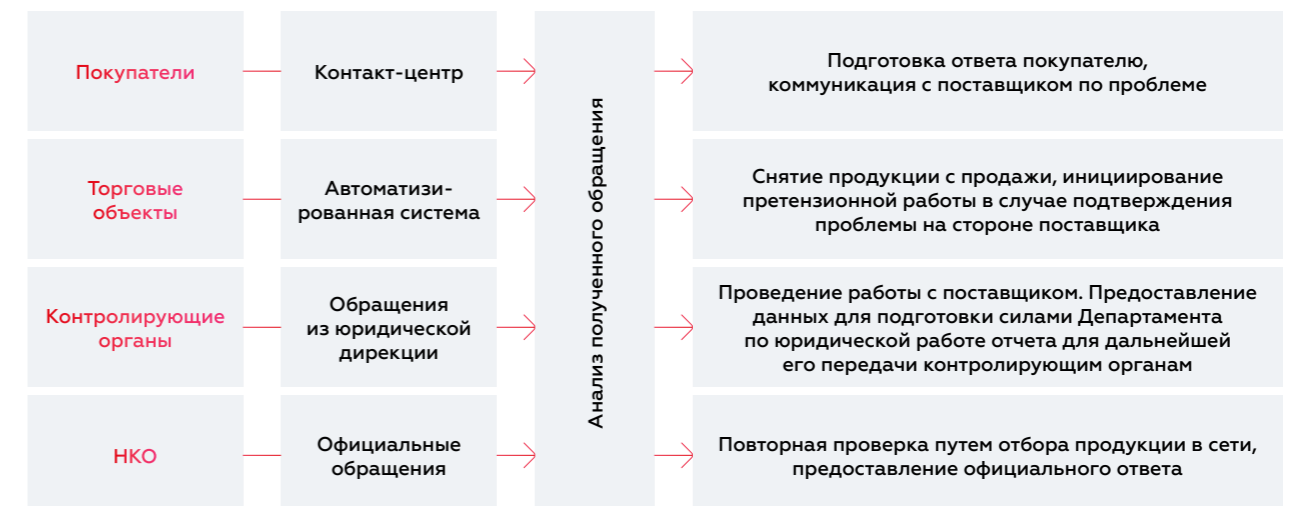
Покупатели

Контакт-центр

Торговые объекты

Автоматизированная система

Контролирующие органы

Обращения из юридической дирекции

НКО

Официальные обращения

Анализ полученного обращения

Подготовка ответа покупателю, коммуникация с поставщиком по проблеме

Снятие продукции с продажи, инициирование претензионной работы в случае подтверждения проблемы на стороне поставщика

Проведение работы с поставщиком. Предоставление данных для подготовки силами Департамента по юридической работе отчета для дальнейшей его передачи контролирующим органам

Повторная проверка путем отбора продукции в сети, предоставление официального ответа